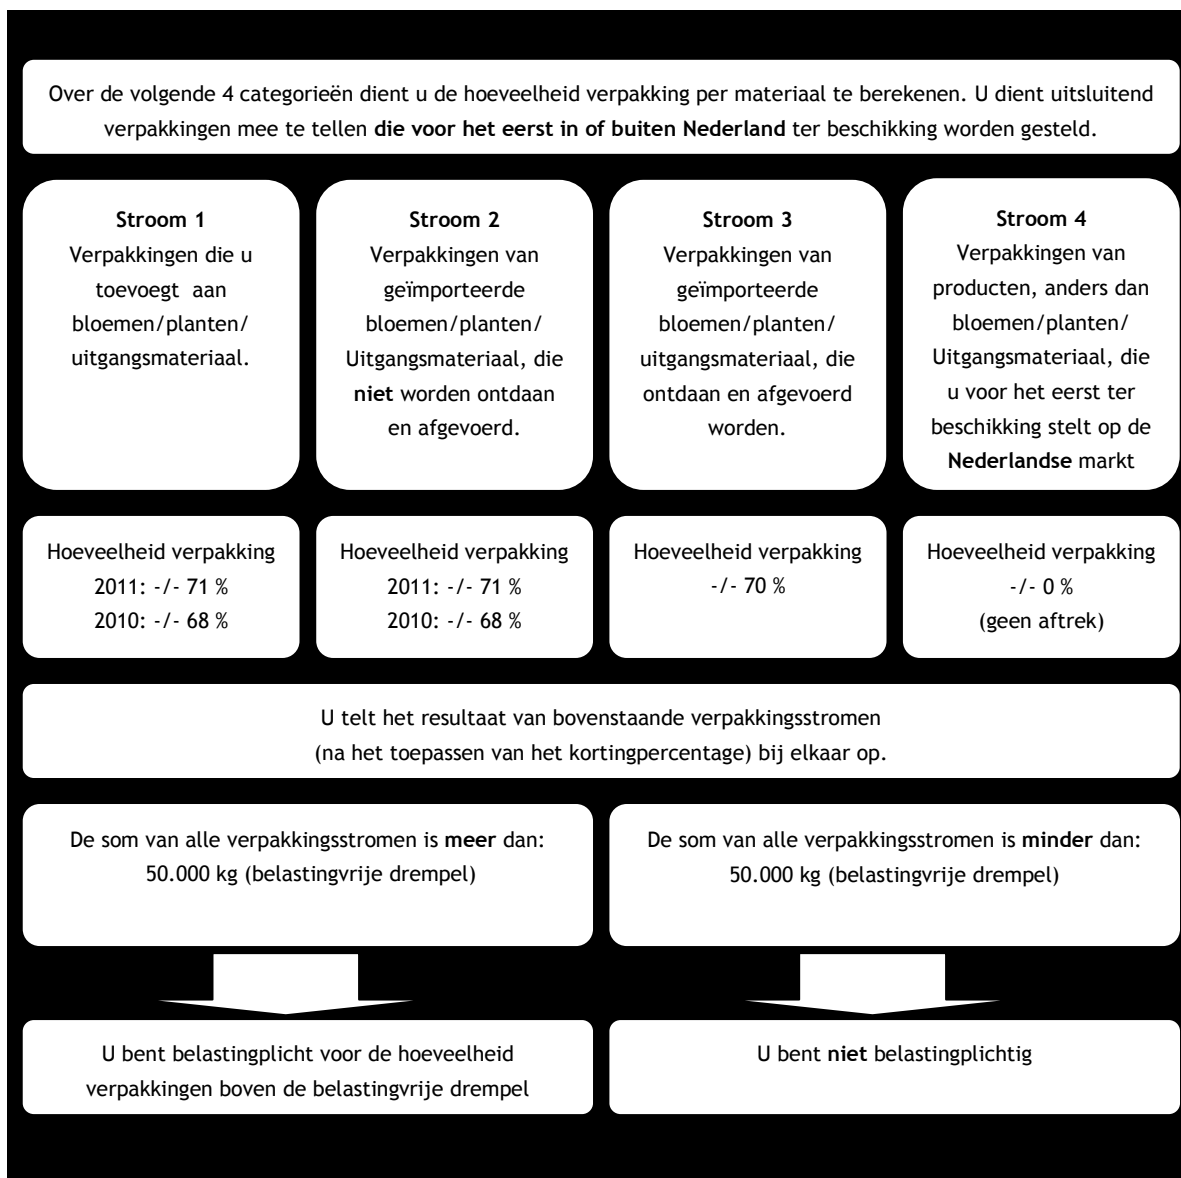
Over de volgende 4 categorieën dient u de hoeveelheid verpakking per materiaal te berekenen. U dient uitsluitend verpakkingen mee te tellen die voor het eerst in of buiten Nederland ter beschikking worden gesteld.

Stroom 1
Verpakkingen die u toevoegt aan bloemen/planten/ uitgangsmateriaal.

Stroom 2
Verpakkingen van geïmporteerde bloemen/planten/ Uitgangsmateriaal, die niet worden ontdaan en afgevoerd.

Stroom 3
Verpakkingen van geïmporteerde bloemen/planten/ uitgangsmateriaal, die ontdaan en afgevoerd worden.

Stroom 4
Verpakkingen van producten, anders dan bloemen/planten/ Uitgangsmateriaal, die u voor het eerst ter beschikking stelt op de Nederlandse markt

Hoeveelheid verpakking
2011: -/- 71 %
2010: -/- 68 %

Hoeveelheid verpakking
2011: -/- 71 %
2010: -/- 68 %

Hoeveelheid verpakking
-/- 70 %

Hoeveelheid verpakking
-/- 0 %
(geen aftrek)

U telt het resultaat van bovenstaande verpakkingsstromen (na het toepassen van het kortingpercentage) bij elkaar op.

De som van alle verpakkingsstromen is meer dan: 50.000 kg (belastingvrije drempel)

De som van alle verpakkingsstromen is minder dan: 50.000 kg (belastingvrije drempel)

U bent belastingplicht voor de hoeveelheid verpakkingen boven de belastingvrije drempel

U bent niet belastingplichtig